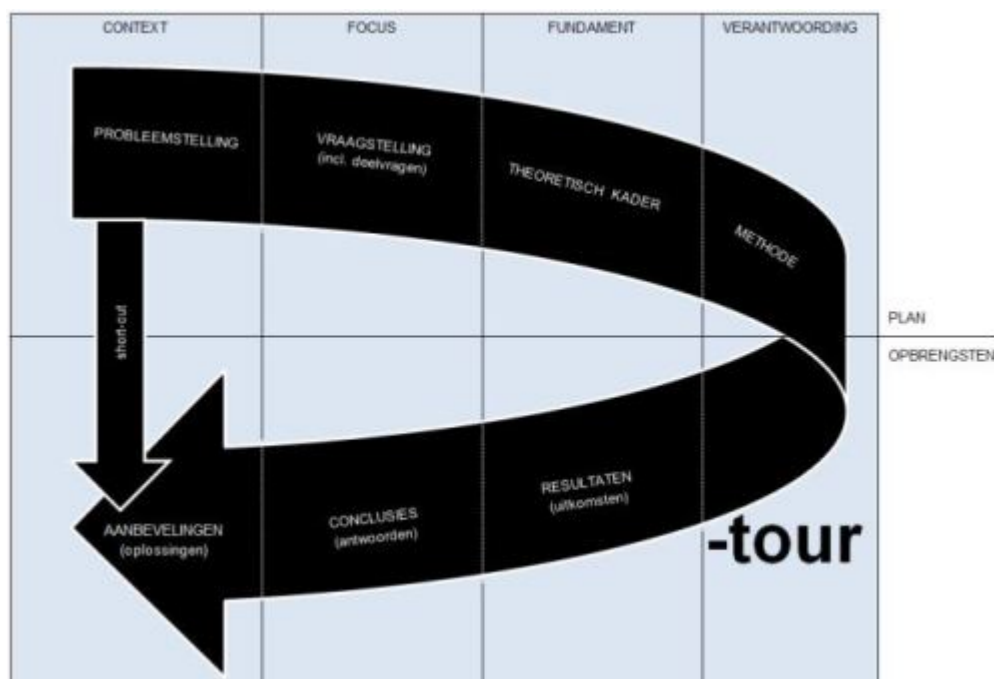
CONTEXT

FOCUS

FUNDAMENT

VERANTWOORDING

PROBLEEMSTELLING

VRAAGSTELLING (incl. deelvragen)

THEORETISCH KADER

METHODE

short-cut

PLAN

OPBRENGSTEN

AANBEVELINGEN (oplossingen)

CONCLUSIES (antwoorden)

RESULTATEN (uitkomsten)

-tour